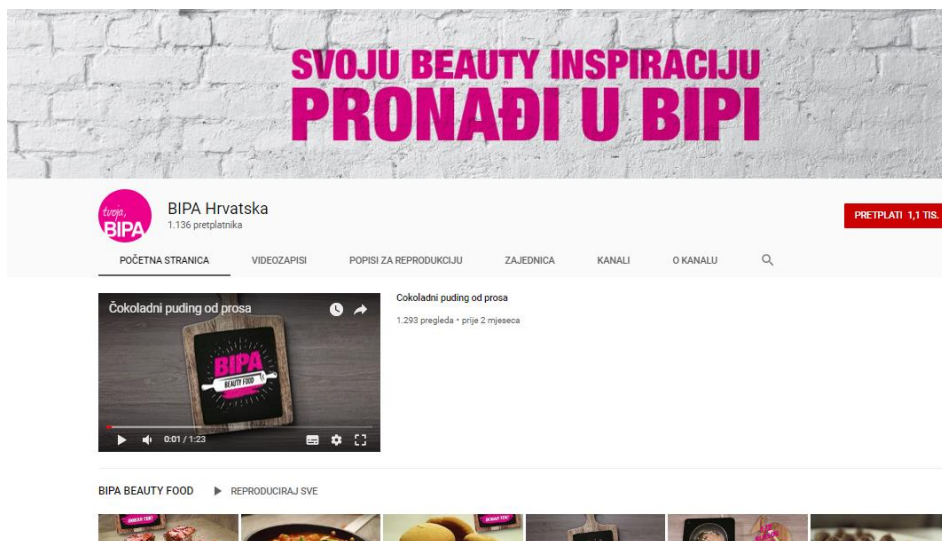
SVOJU BEAUTY INSPIRACIJU
PRONAĐI U BIPI

tvoja, BIPA

BIPA Hrvatska
1.136 pretplatnika

PRETPLATI 1,1 TIS.

POČETNA STRANICA VIDEOZAPISI POPISI ZA REPRODUKCIJU ZAJEDNICA KANALI O KANALU

Čokoladni puding od prosa

BIPA BEAUTY FOOD

0:01 / 1:23

Cokoladni puding od prosa
1.293 pregleda • prije 2 mjeseca

BIPA BEAUTY FOOD ▶ REPRODUCIRAJ SVE